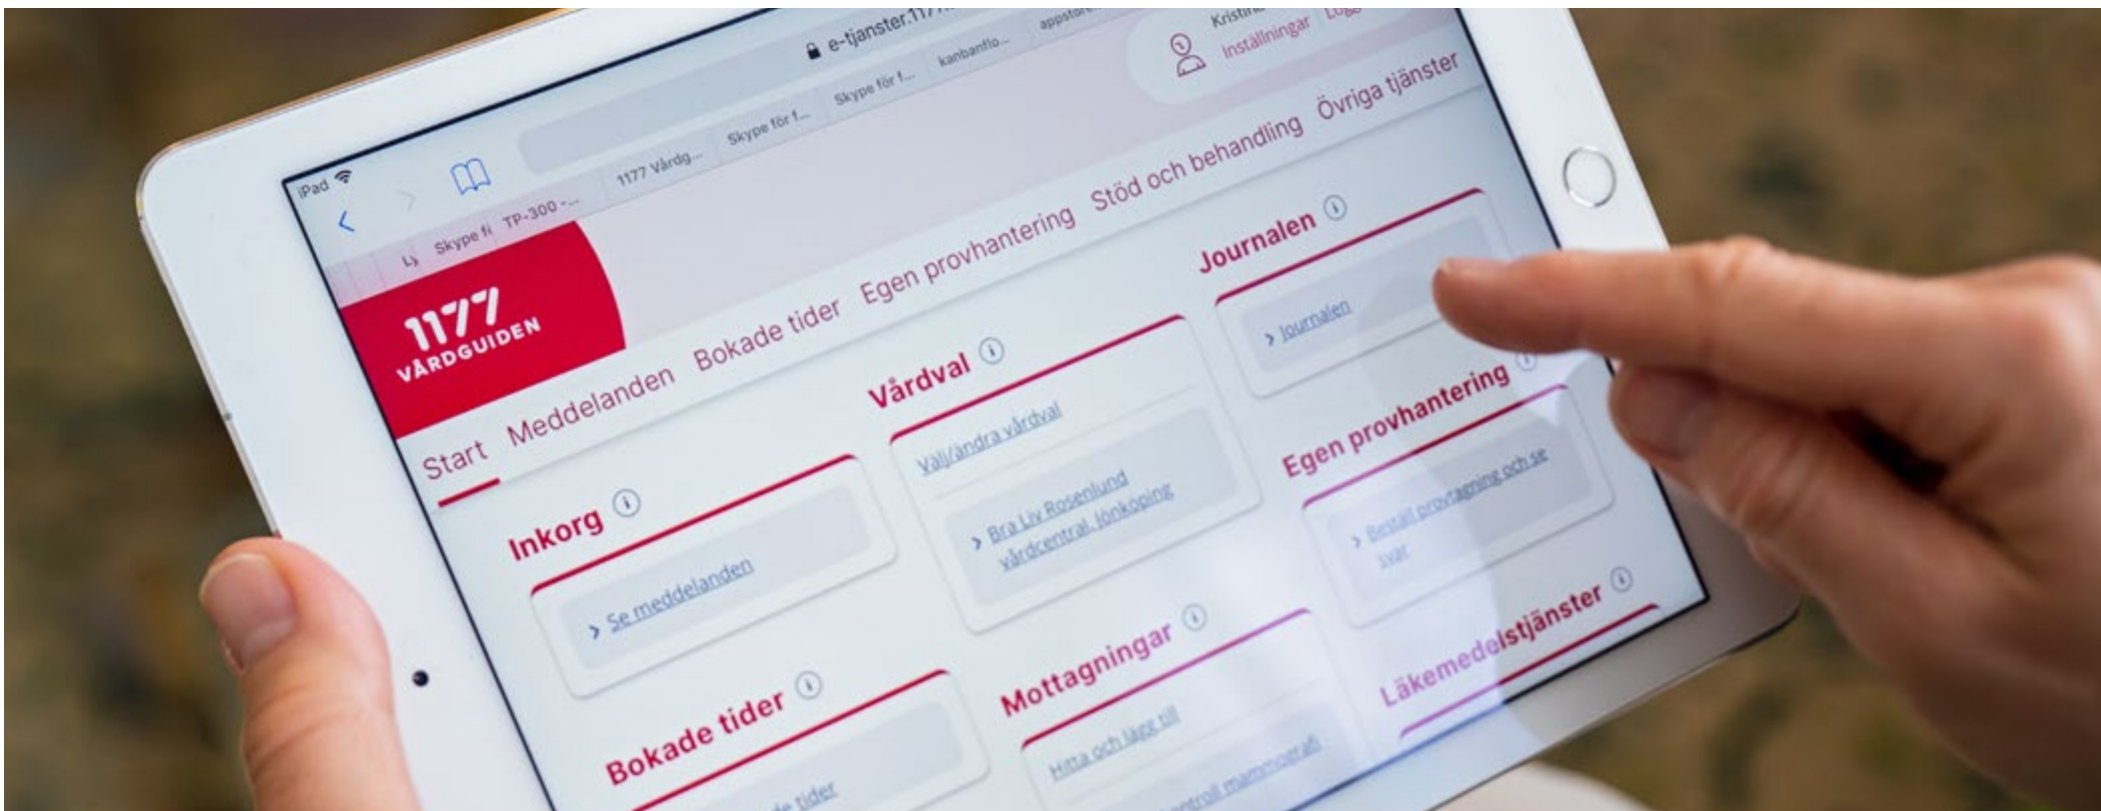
iPad

e-tjanster.1177.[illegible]

Kristin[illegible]
Inställningar Logg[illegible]

Ly Skype fi TP-300 -... 1177 Vårdg... Skype för f... Skype för f... kanbanflo... appstor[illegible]

1177 VÅRDGUIDEN

Start Meddelanden Bokade tider Egen provhantering Stöd och behandling Övriga tjänster

Inkorg
> Se meddelanden

Vårdval
Välj/ändra vårdval
> Bra Liv Rosenlund vårdcentral, Jönköping

Journalen
> Journalen

Egen provhantering
> Beställ provtagning och se svar

Bokade tider
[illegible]de tider

Mottagningar
Hitta och lägg till
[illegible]ontroll mammografi

Läkemedelstjänster